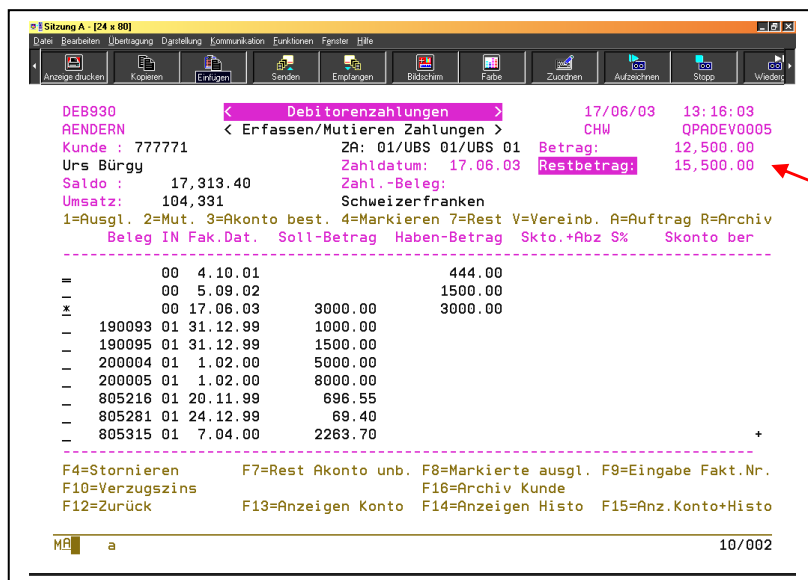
Sitzung A - [24 x 80]

Datei Bearbeiten Übertragung Darstellung Kommunikation Funktionen Fenster Hilfe

Anzeige drucken | Kopieren | Einfügen | Senden | Empfangen | Bildschirm | Farbe | Zuordnen | Aufzeichnen | Stopp | Wiederg

DEB930 < Debitorenzahlungen > 17/06/03 13:16:03
AENDERN < Erfassen/Mutieren Zahlungen > CHW QPADEV0005
Kunde : 777771 ZA: 01/UBS 01/UBS 01 Betrag: 12,500.00
Urs Bürgy Zahldatum: 17.06.03 Restbetrag: 15,500.00
Saldo : 17,313.40 Zahl.-Beleg:
Umsatz: 104,331 Schweizerfranken
1=Ausgl. 2=Mut. 3=Akonto best. 4=Markieren 7=Rest V=Vereinb. A=Auftrag R=Archiv

| | Beleg | IN | Fak.Dat. | Soll-Betrag | Haben-Betrag | Skto.+Abz S% | Skonto ber |
|---|---|---|---|---|---|---|---|
| = | | 00 | 4.10.01 | | 444.00 | | |
| _ | | 00 | 5.09.02 | | 1500.00 | | |
| * | | 00 | 17.06.03 | 3000.00 | 3000.00 | | |
| _ | 190093 | 01 | 31.12.99 | 1000.00 | | | |
| _ | 190095 | 01 | 31.12.99 | 1500.00 | | | |
| _ | 200004 | 01 | 1.02.00 | 5000.00 | | | |
| _ | 200005 | 01 | 1.02.00 | 8000.00 | | | |
| _ | 805216 | 01 | 20.11.99 | 696.55 | | | |
| _ | 805281 | 01 | 24.12.99 | 69.40 | | | |
| _ | 805315 | 01 | 7.04.00 | 2263.70 | | | + |

F4=Stornieren F7=Rest Akonto unb. F8=Markierte ausgl. F9=Eingabe Fakt.Nr.
F10=Verzugszins F16=Archiv Kunde
F12=Zurück F13=Anzeigen Konto F14=Anzeigen Histo F15=Anz.Konto+Histo

MA a 10/002